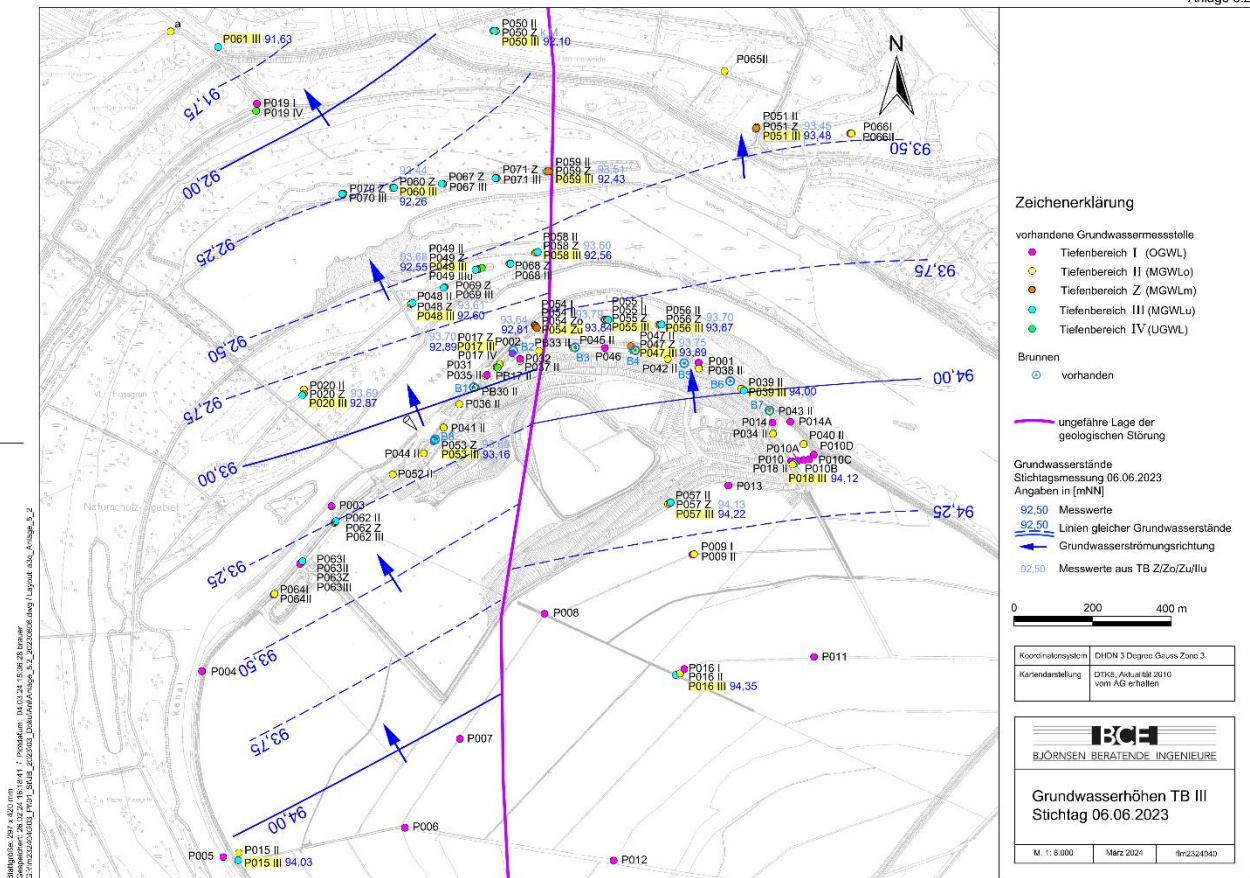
Anlage 5.2

N

P061 III 91,63
P050 II
P050 Z
P050 III 92,10
P065II
P019 I
P019 IV
91,75
P051 II
P051 Z 93,45
P051 III 93,48
P066I
P066II
93,50
92,00
P070 Z
P070 III
93,44
P060 Z
P060 III
92,26
P067 Z
P067 III
P071 Z
P071 III
P059 II
P059 Z 93,51
P059 III 92,43
92,25
P058 II
P058 Z 93,60
P058 III 92,56
P049 II
P049 Z 93,68
92,55 P049 III
P049 IIIu
P068 Z
P068 II
93,75
P069 Z
P069 III
P048 II
P048 Z 93,61
P048 III 92,60
P054 I
P054 II
93,64 P054 Zo 93,79
92,81 P054 Zu
P055 I
P055 II
P055 Z
93,84 P055 III
P056 II
P056 Z 93,70
P056 III 93,87
92,50
93,70 P017 Z
92,89 P017 III
P017 IV
P002
B2
PB33 II
B3
P045 II
P046
P047 I
P047 II
P047 Z 93,75
P047 III 93,89
B4
P001
P038 II
P042 II
B5
P031
P035 II
P032
P037 II
PB17 II
B1
PB30 II
P036 II
B6
P039 II
P039 III 94,00
94,00
P020 II
P020 Z 93,69
P020 III 92,87
92,75
B7
P043 II
P014
P014A
P034 II
P040 II
P010D
P010A
P010
P010C
P018 II
P010B
P018 III 94,12
P041 II
B8
P053 Z 93,88
P053 III 93,16
P044 II
P052 II
93,00
P013
P003
P062 II
P062 Z
P062 III
Naturschutzgebiet
P057 II
P057 Z 94,13
P057 III 94,22
94,25
P063I
P063II
P063Z
P063III
93,25
P009 I
P009 II
P064I
P064II
P008
93,50
P004
P011
P016 I
P016 II
P016 III 94,35
93,75
P007
94,00
P006
P005
P015 II
P015 III 94,03
P012

Zeichenerklärung
vorhandene Grundwassermessstelle
Tiefenbereich I (OGWL)
Tiefenbereich II (MGWLo)
Tiefenbereich Z (MGWLm)
Tiefenbereich III (MGWLu)
Tiefenbereich IV (UGWL)
Brunnen
vorhanden
ungefähre Lage der geologischen Störung
Grundwasserstände
Stichtagsmessung 06.06.2023
Angaben in [mNN]
92,50 Messwerte
92,50 Linien gleicher Grundwasserstände
Grundwasserströmungsrichtung
92,50 Messwerte aus TB Z/Zo/Zu/IIu

0 200 400 m

| Koordinatensystem | DHDN 3 Degree Gauss Zone 3 |
|---|---|
| Kartendarstellung | DTK5, Aktualität 2010 vom AG erhalten |

BCE
BJÖRNSEN BERATENDE INGENIEURE

Grundwasserhöhen TB III
Stichtag 06.06.2023

M. 1: 8.000 | März 2024 | fm2324040

Blattgröße: 297 x 420 mm / Gespeichert: 28.02.24 16:18:41 / Plotdatum: 04.03.24 15:36:28 brauer
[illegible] Layout: a3q_Anlage_5_2